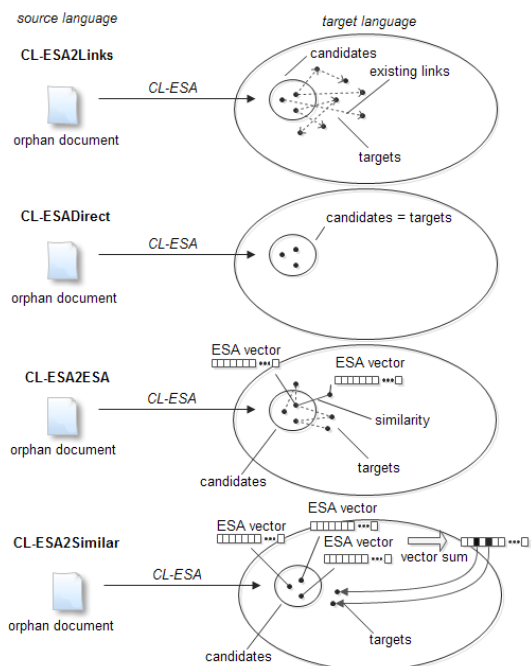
source language

target language

CL-ESA2Links

CL-ESA

orphan document

candidates

existing links

targets

CL-ESADirect

CL-ESA

orphan document

candidates = targets

CL-ESA2ESA

ESA vector

ESA vector

CL-ESA

orphan document

similarity

targets

candidates

CL-ESA2Similar

ESA vector

ESA vector

ESA vector

vector sum

CL-ESA

orphan document

targets

candidates